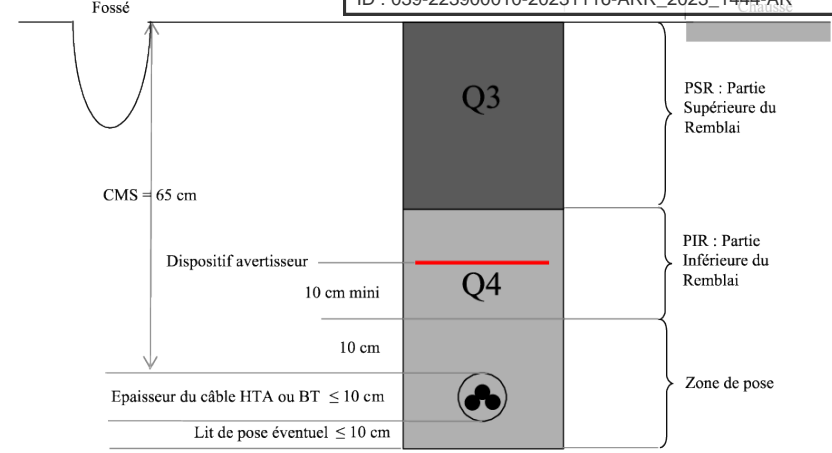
Fossé

ID : 039-223900010-20231116-ARR_2023_1444-AR

Chaussée

Q3

PSR : Partie Supérieure du Remblai

CMS = 65 cm

Dispositif avertisseur

Q4

PIR : Partie Inférieure du Remblai

10 cm mini

10 cm

Zone de pose

Epaisseur du câble HTA ou BT $\leq 10$ cm

Lit de pose éventuel $\leq 10$ cm